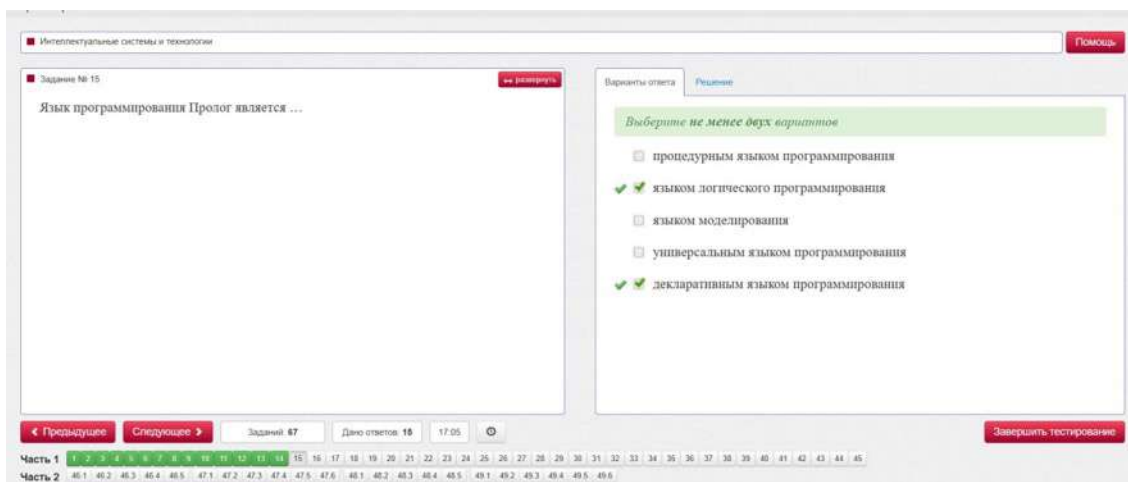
Интеллектуальные системы и технологии

Помощь

Задание № 15

развернуть

Язык программирования Пролог является …

Варианты ответа

Решение

Выберите не менее двух вариантов

процедурным языком программирования

языком логического программирования

языком моделирования

универсальным языком программирования

декларативным языком программирования

‹ Предыдущее

Следующее ›

Заданий: 67

Дано ответов: 18

17:05

Завершить тестирование

Часть 1 1 2 3 4 5 6 7 8 9 10 11 12 13 14 15 16 17 18 19 20 21 22 23 24 25 26 27 28 29 30 31 32 33 34 35 36 37 38 39 40 41 42 43 44 45

Часть 2 46.1 46.2 46.3 46.4 46.5 47.1 47.2 47.3 47.4 47.5 47.6 48.1 48.2 48.3 48.4 48.5 49.1 49.2 49.3 49.4 49.5 49.6